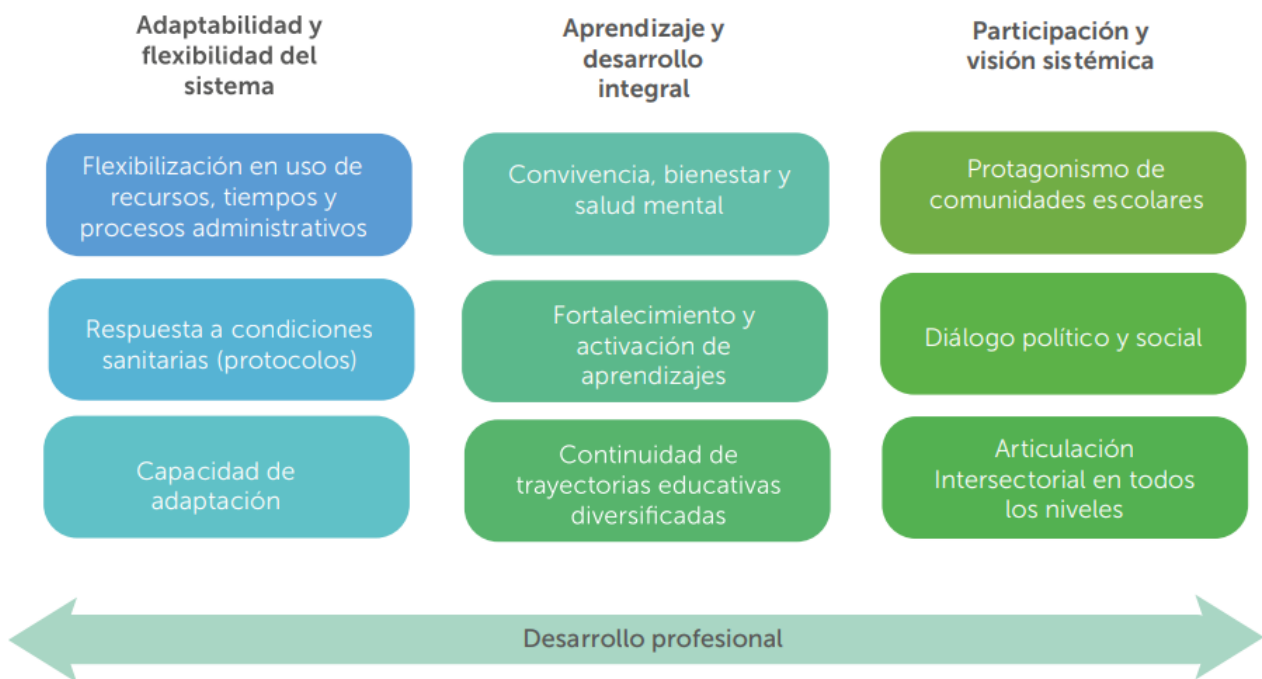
Adaptabilidad y flexibilidad del sistema

Flexibilización en uso de recursos, tiempos y procesos administrativos

Respuesta a condiciones sanitarias (protocolos)

Capacidad de adaptación

Aprendizaje y desarrollo integral

Convivencia, bienestar y salud mental

Fortalecimiento y activación de aprendizajes

Continuidad de trayectorias educativas diversificadas

Participación y visión sistémica

Protagonismo de comunidades escolares

Diálogo político y social

Articulación Intersectorial en todos los niveles

Desarrollo profesional